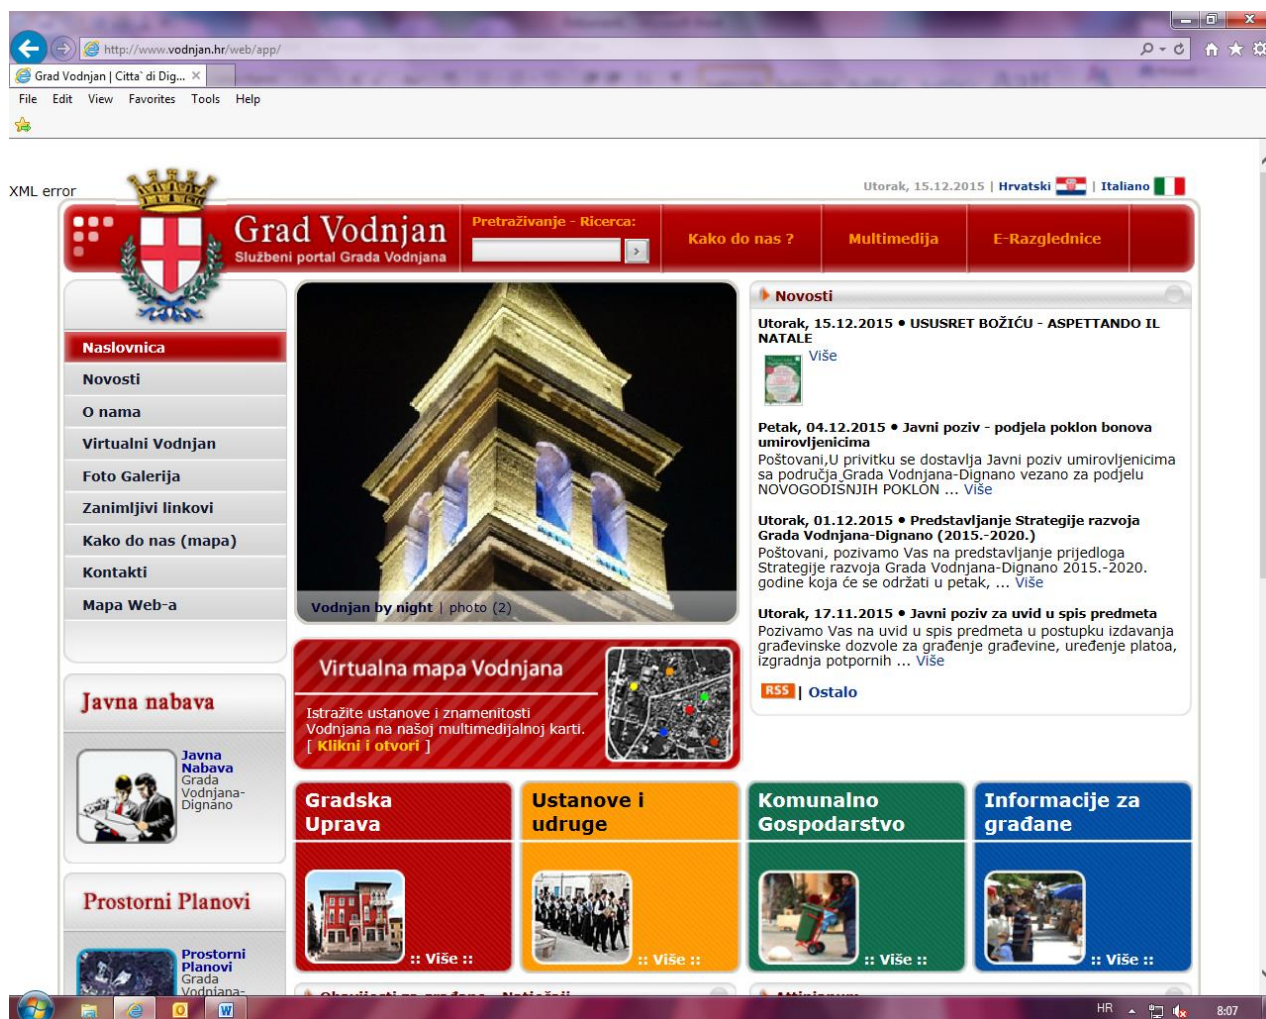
http://www.vodnjan.hr/web/app/
Grad Vodnjan | Citta` di Dig...
File Edit View Favorites Tools Help

XML error

Utorak, 15.12.2015 | Hrvatski | Italiano

Grad Vodnjan
Službeni portal Grada Vodnjana

Pretraživanje - Ricerca:

Kako do nas ? Multimedija E-Razglednice

Naslovnica
Novosti
O nama
Virtualni Vodnjan
Foto Galerija
Zanimljivi linkovi
Kako do nas (mapa)
Kontakti
Mapa Web-a

Vodnjan by night | photo (2)

Novosti

Utorak, 15.12.2015 • USUSRET BOŽIĆU - ASPETTANDO IL NATALE
Više

Petak, 04.12.2015 • Javni poziv - podjela poklon bonova umirovljenicima
Poštovani,U privitku se dostavlja Javni poziv umirovljenicima sa područja Grada Vodnjana-Dignano vezano za podjelu NOVOGODIŠNJIH POKLON ... Više

Utorak, 01.12.2015 • Predstavljanje Strategije razvoja Grada Vodnjana-Dignano (2015.-2020.)
Poštovani, pozivamo Vas na predstavljanje prijedloga Strategije razvoja Grada Vodnjana-Dignano 2015.-2020. godine koja će se održati u petak, ... Više

Utorak, 17.11.2015 • Javni poziv za uvid u spis predmeta
Pozivamo Vas na uvid u spis predmeta u postupku izdavanja građevinske dozvole za građenje građevine, uređenje platoa, izgradnja potpornih ... Više

RSS | Ostalo

Javna nabava
Javna Nabava Grada Vodnjana-Dignano

Virtualna mapa Vodnjana
Istražite ustanove i znamenitosti Vodnjana na našoj multimedijalnoj karti.
[ Klikni i otvori ]

Prostorni Planovi
Prostorni Planovi Grada Vodnjana-

Gradska Uprava
:: Više ::

Ustanove i udruge
:: Više ::

Komunalno Gospodarstvo
:: Više ::

Informacije za građane
:: Više ::

HR 8:07